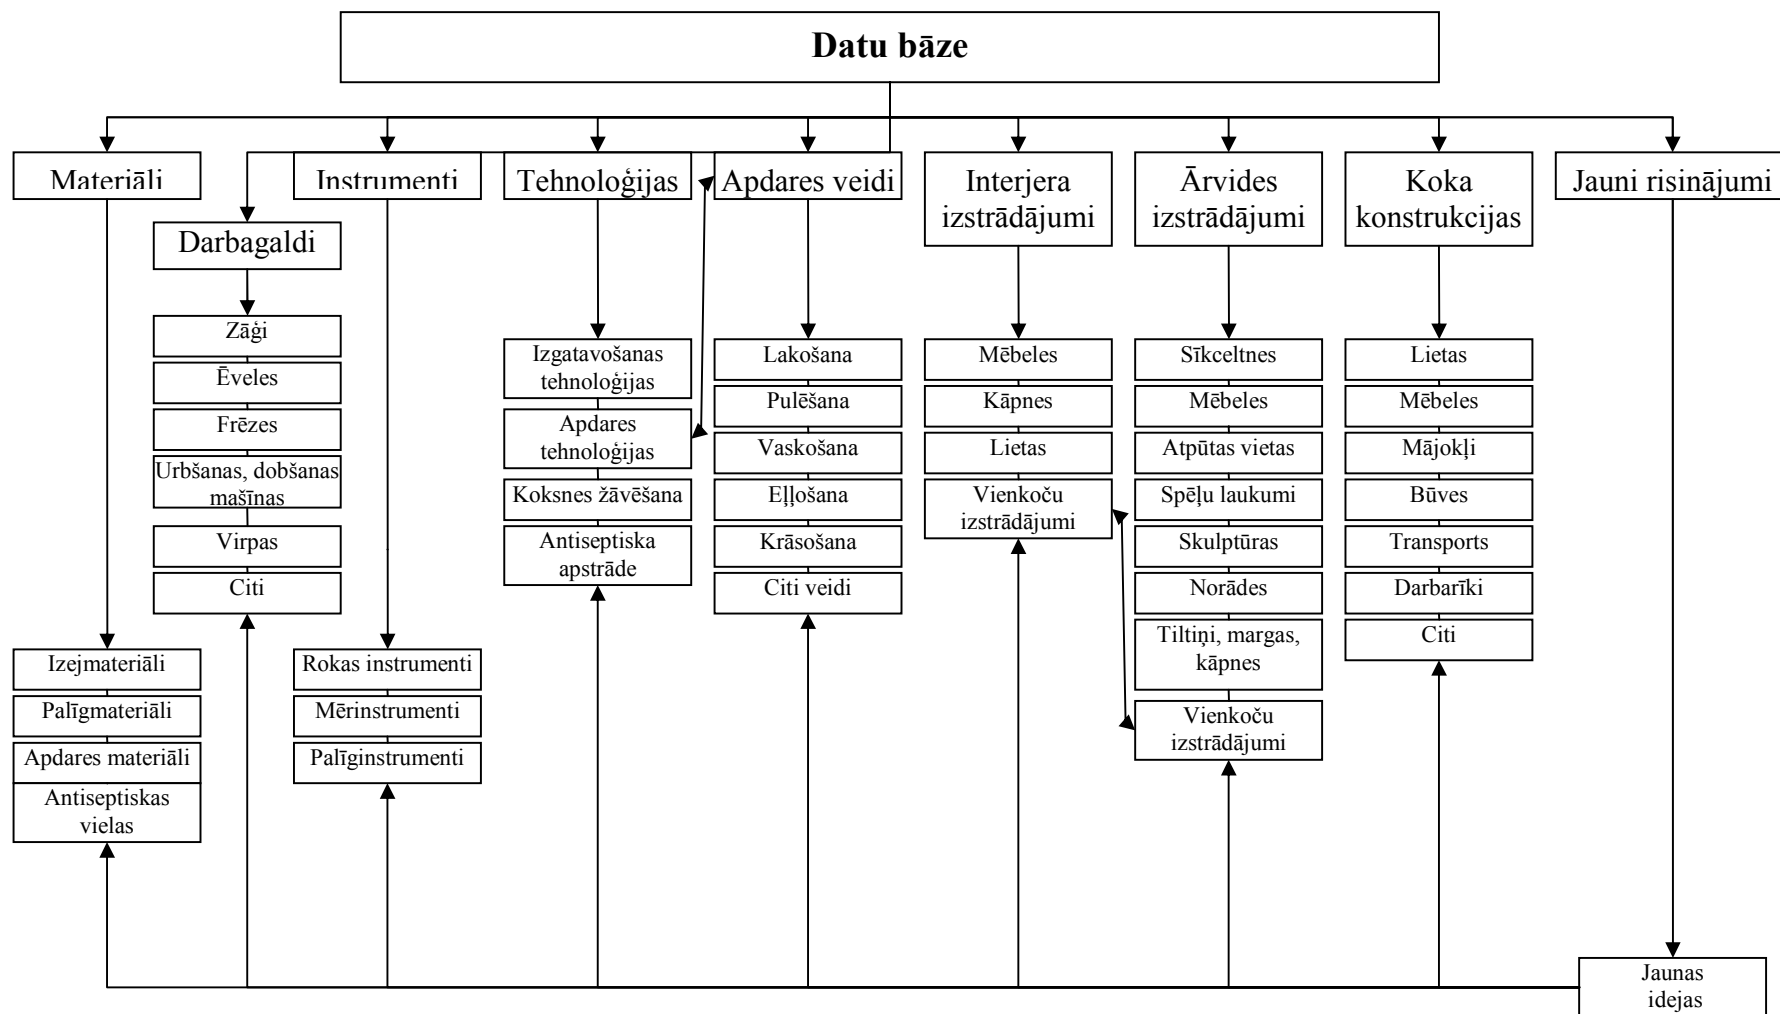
Datu bāze

Materiāli

Instrumenti

Tehnoloģijas

Apdares veidi

Interjera izstrādājumi

Ārvides izstrādājumi

Koka konstrukcijas

Jauni risinājumi

Darbagaldi

Zāģi

Ēveles

Frēzes

Urbšanas, dobšanas mašīnas

Virpas

Citi

Izejmateriāli

Palīgmateriāli

Apdares materiāli

Antiseptiskas vielas

Rokas instrumenti

Mērinstrumenti

Palīginstrumenti

Izgatavošanas tehnoloģijas

Apdares tehnoloģijas

Koksnes žāvēšana

Antiseptiska apstrāde

Lakošana

Pulēšana

Vaskošana

Eļļošana

Krāsošana

Citi veidi

Mēbeles

Kāpnes

Lietas

Vienkoču izstrādājumi

Sīkceltnes

Mēbeles

Atpūtas vietas

Spēļu laukumi

Skulptūras

Norādes

Tiltiņi, margas, kāpnes

Vienkoču izstrādājumi

Lietas

Mēbeles

Mājokļi

Būves

Transports

Darbarīki

Citi

Jaunas idejas